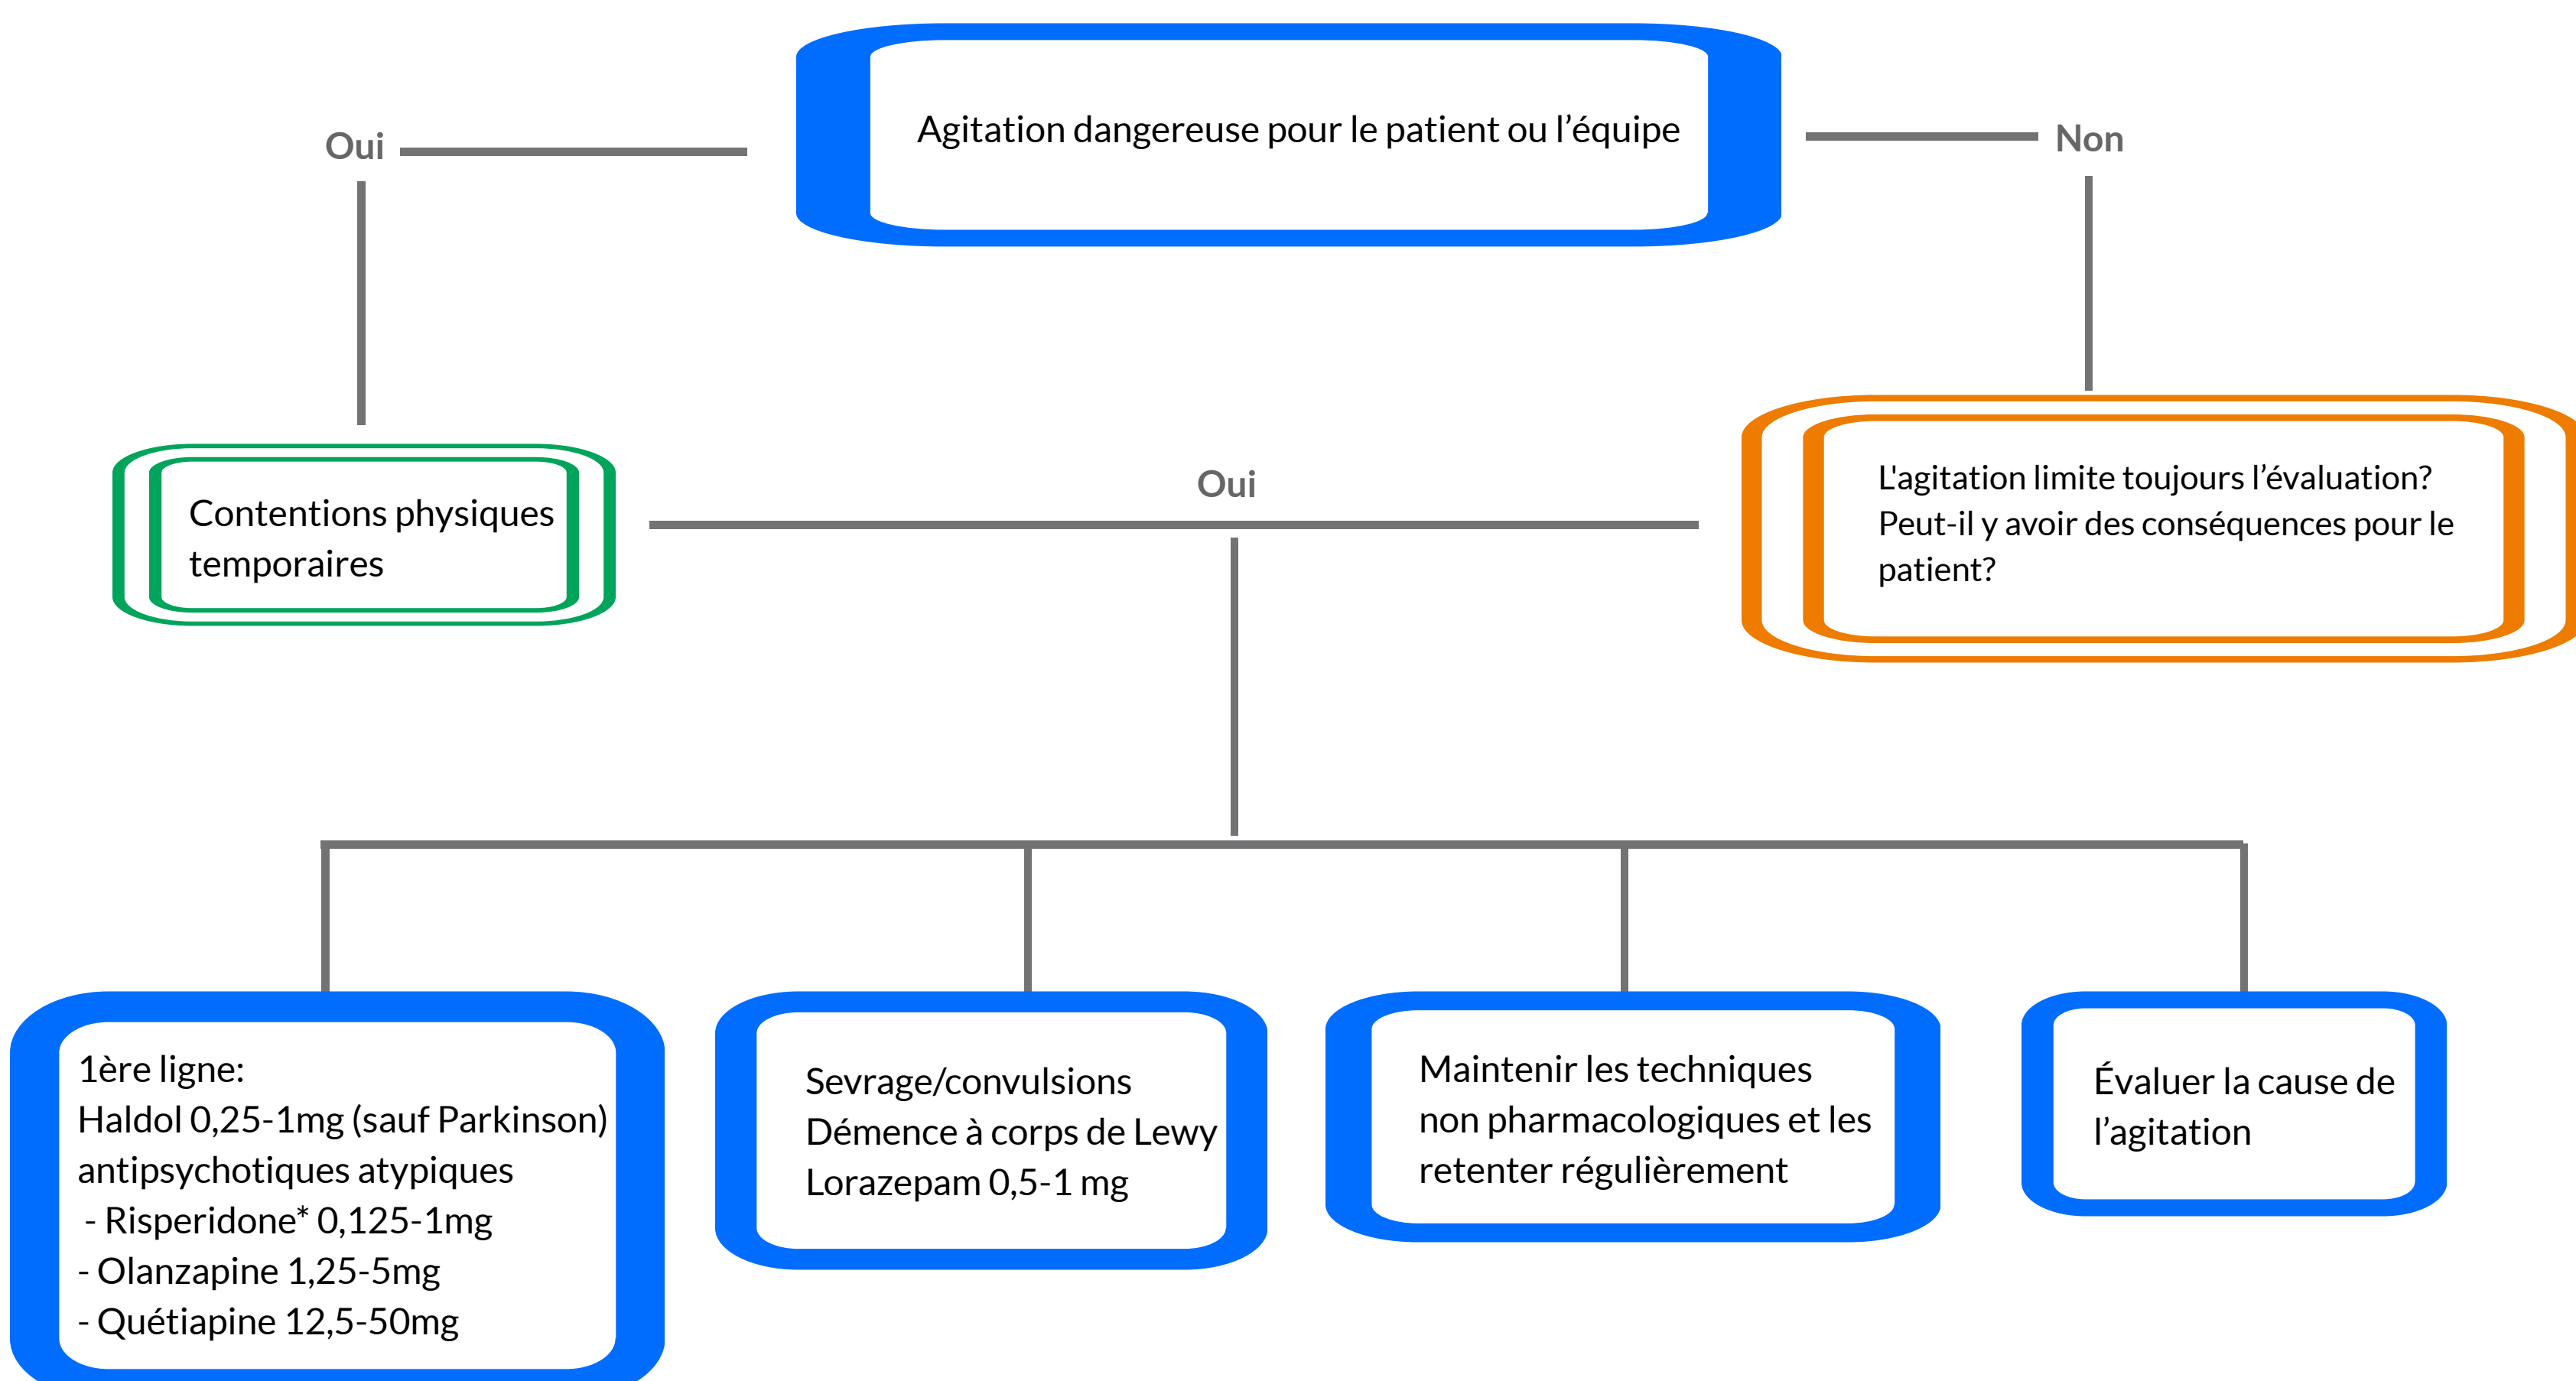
Agitation dangereuse pour le patient ou l’équipe

Oui

Non

Contentions physiques temporaires

Oui

L'agitation limite toujours l’évaluation? Peut-il y avoir des conséquences pour le patient?

1ère ligne:
Haldol 0,25-1mg (sauf Parkinson)
antipsychotiques atypiques
- Risperidone* 0,125-1mg
- Olanzapine 1,25-5mg
- Quétiapine 12,5-50mg

Sevrage/convulsions
Démence à corps de Lewy
Lorazepam 0,5-1 mg

Maintenir les techniques non pharmacologiques et les retenter régulièrement

Évaluer la cause de l’agitation